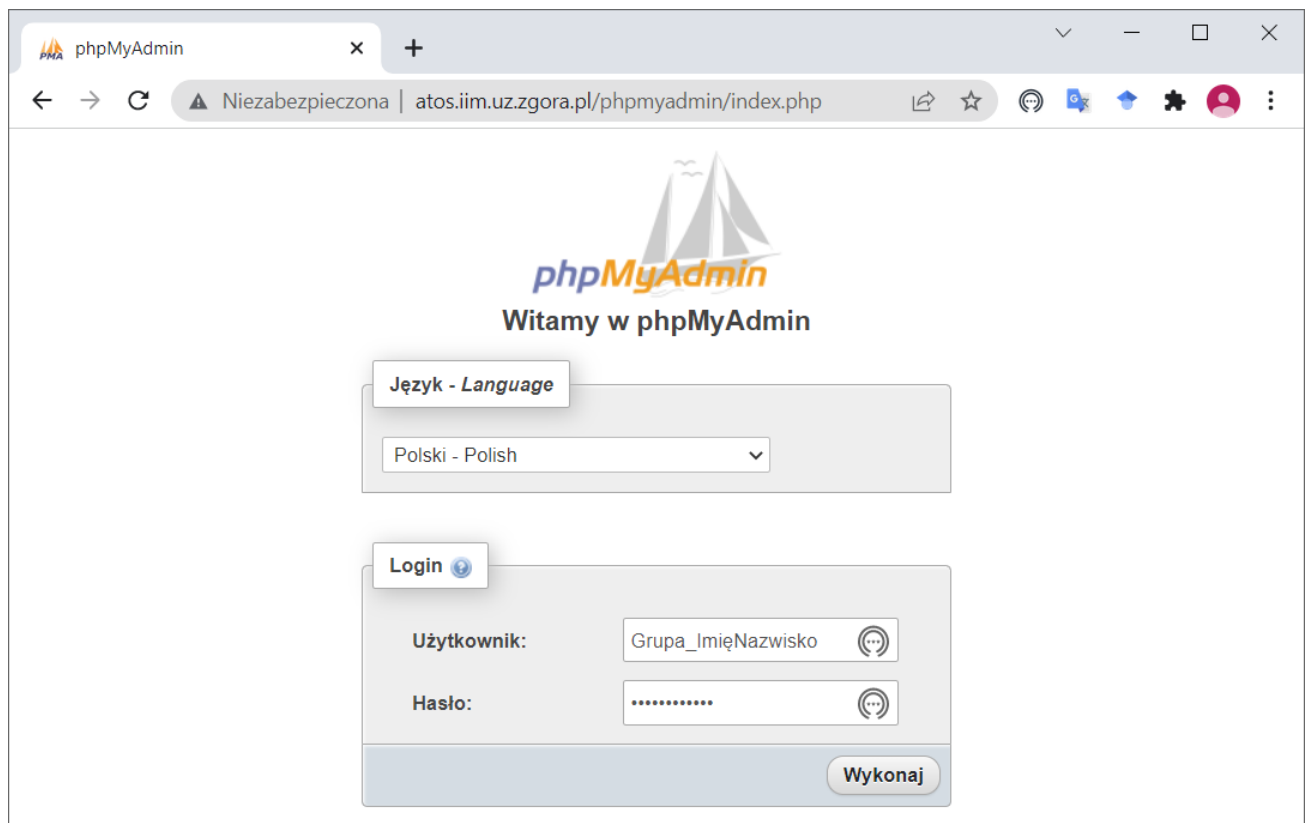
PMA phpMyAdmin

Niezabezpieczona | atos.iim.uz.zgora.pl/phpmyadmin/index.php

phpMyAdmin

Witamy w phpMyAdmin

Język - *Language*

Polski - Polish

Login

Użytkownik: Grupa_ImięNazwisko

Hasło: ••••••••••••

Wykonaj